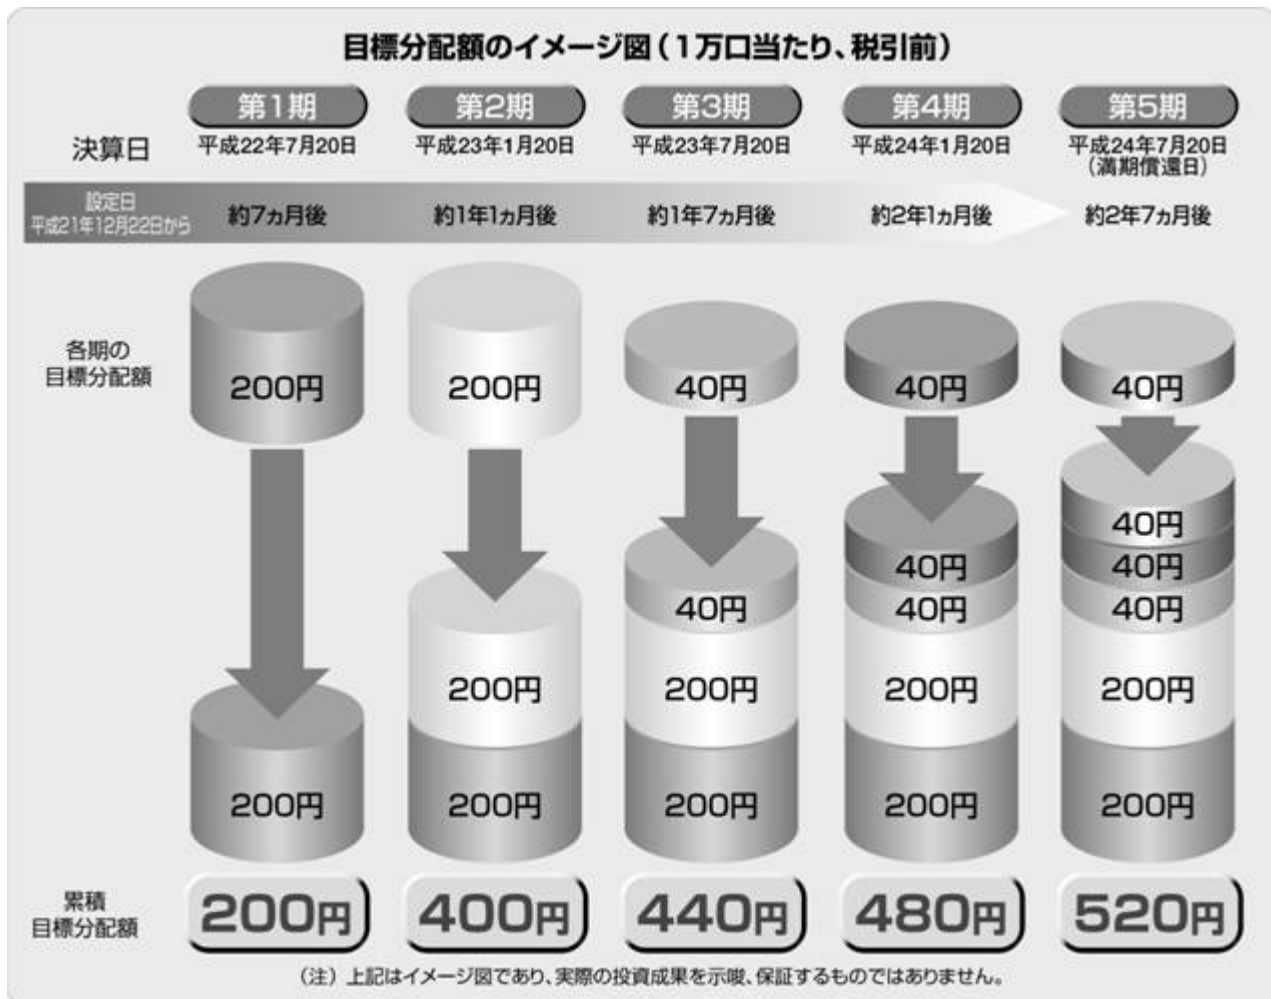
目標分配額のイメージ図（1万口当たり、税引前）

| | 第1期 | 第2期 | 第3期 | 第4期 | 第5期 |
|---|---|---|---|---|---|
| 決算日 | 平成22年7月20日 | 平成23年1月20日 | 平成23年7月20日 | 平成24年1月20日 | 平成24年7月20日（満期償還日） |
| 設定日 平成21年12月22日から | 約7ヵ月後 | 約1年1ヵ月後 | 約1年7ヵ月後 | 約2年1ヵ月後 | 約2年7ヵ月後 |
| 各期の目標分配額 | 200円 | 200円 | 40円 | 40円 | 40円 |

200円

200円
200円

40円
200円
200円

40円
40円
200円
200円

40円
40円
40円
200円
200円

| 累積目標分配額 | 200円 | 400円 | 440円 | 480円 | 520円 |
|---|---|---|---|---|---|

（注）上記はイメージ図であり、実際の投資成果を示唆、保証するものではありません。